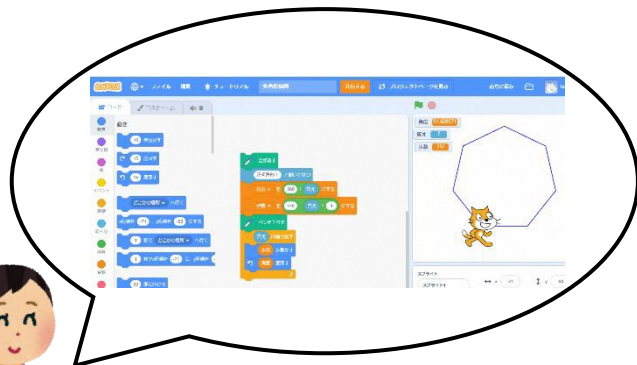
ファイル 編集 チュートリアル 共有する プロジェクトページを見る
コード
動き
見た目
音
イベント
制御
調べる
演算
変数
ブロック定義
動き
歩動かす
度回す
度回す
どこかの場所へ行く
x座標を、y座標をにする
秒でどこかの場所へ行く
秒でx座標を、y座標をに変える
度に向ける
が押されたとき
全部消す
角度を360÷で割る
ペンを下ろす
回繰り返す
歩動かす
度回す
ペンを上げる
スプライト